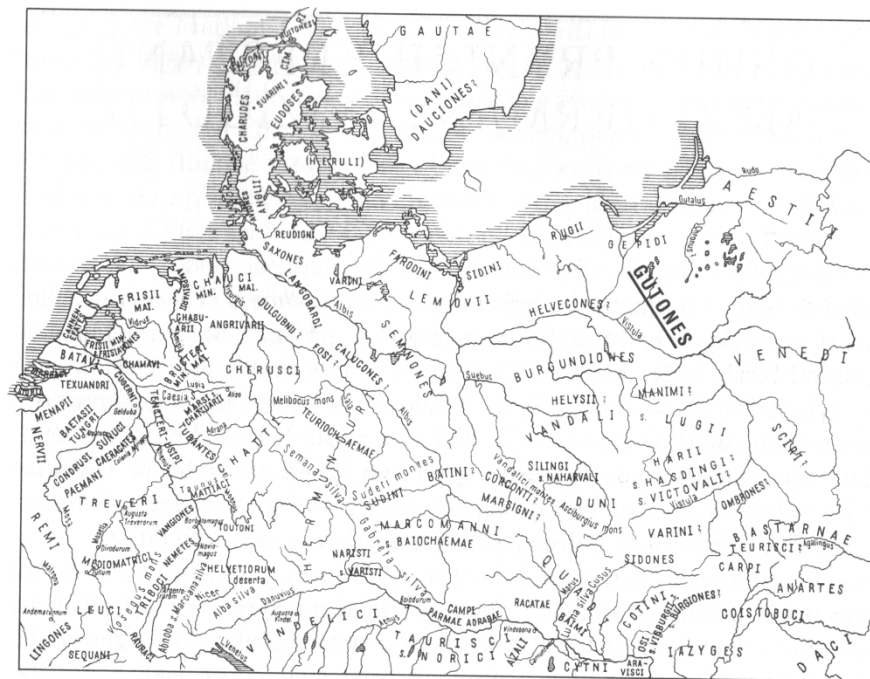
GAUTAE
(DANI) DAUCIONES?
(HERULI)
CHARUDES
SUARINI
EUDOSES
ANGLII
REUDIGNI
SAXONES
AESTII
GEPIDI
RUGII
SIDINI
FARODINI
VARINI
LEMOVII
GUTONES
HELVECONES?
Vistula
Gutalus
Rubo
FRISII MAI.
FRISII MIN.
CHAUCI MIN.
CHAUCI MAI.
AMPSIVARII
CHASUARII
ANGRIVARII
LANGOBARDI
DULGUBNII
FOSI
CALUCONES
SEMNONES
Albis
Suebus
BURGUNDIONES
VENEDI
BATAVI
CHAMAVI
BRUCTERI
CHERUSCI
TEXUANDRI
MENAPII
BAETASII
TUNGRI
SUNUCI
NERVII
CONDRUSI
CAERACATES
PAEMANI
TENCTERI
USIPI
MARSI
CHATTUARII
UBII
CHATTI
Melibocus mons
TEURIOCHAEMAE
Semana silva
HERMUNDURI
Sudeti montes
SUDINI
BATINI?
HELYSII?
VANDALI
MANIMI?
LUGII
HARII
S. HASDINGI?
S. VICTOVALI?
SILINGI
NAHARVALI
Vandalici montes
CORCONTI?
MARSIGNI?
DUNI
Asciburgius mons
SCIRI
OMBRONES?
VARINI?
BASTARNAE
TEURISCI
CARPI
ANARTES
COISTOBOCI
DACI
IAZYGES
SIDONES
COTINI
OSI
BURI
S. BURGIONES?
TREVERI
Augusta Treverorum
VANGIONES
MATTIACI
TOUTONI
Borbetomagus
NEMETES
TRIBOCI
MEDIOMATRICI
Divodurum
Noviomagus
HELVETIORUM deserta
Alba silva
Nicer
Danuvius
NARISTI
VARISTI
MARCOMANNI
S. BAIOCHAEMAE
Gabreta silva
QUADI
Marus
Luna silva
Cusus
RACATAE
CAMPI
PARMAE
ADRABAE
BAIMI
VINDELICI
TAURISCI
S. NORICI
ALAUNI
CATNI
ARAVISCI
REMI
LINGONES
SEQUANI
LEUCI
RAURACI
Abnoba s. Marciana silva
Vosegus mons
Andematunnum
Mosa
Mosella
Albis
Lupia
Visurgis
Amisia
Rhenus
Vidrus
Caesia
Geldubs
Colonia